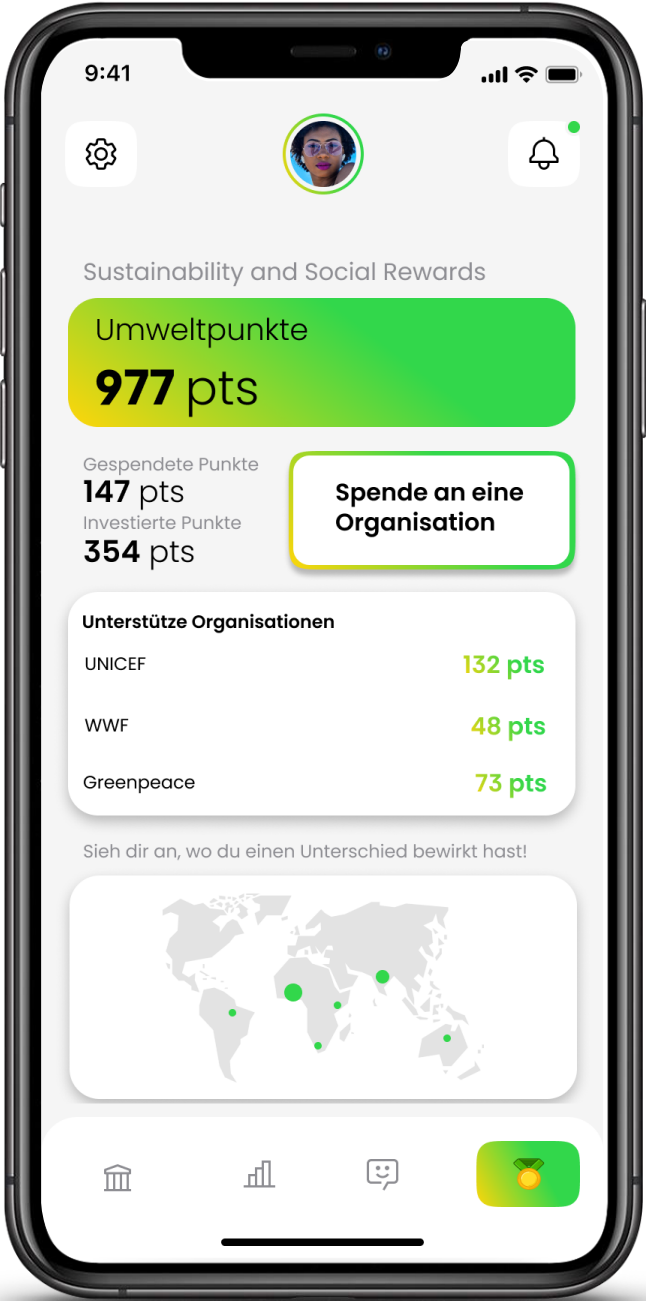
9:41

Sustainability and Social Rewards

Umweltpunkte
977 pts

Gespendete Punkte
147 pts
Investierte Punkte
354 pts

Spende an eine Organisation

Unterstütze Organisationen

| | |
|---|---|
| UNICEF | 132 pts |
| WWF | 48 pts |
| Greenpeace | 73 pts |

Sieh dir an, wo du einen Unterschied bewirkt hast!